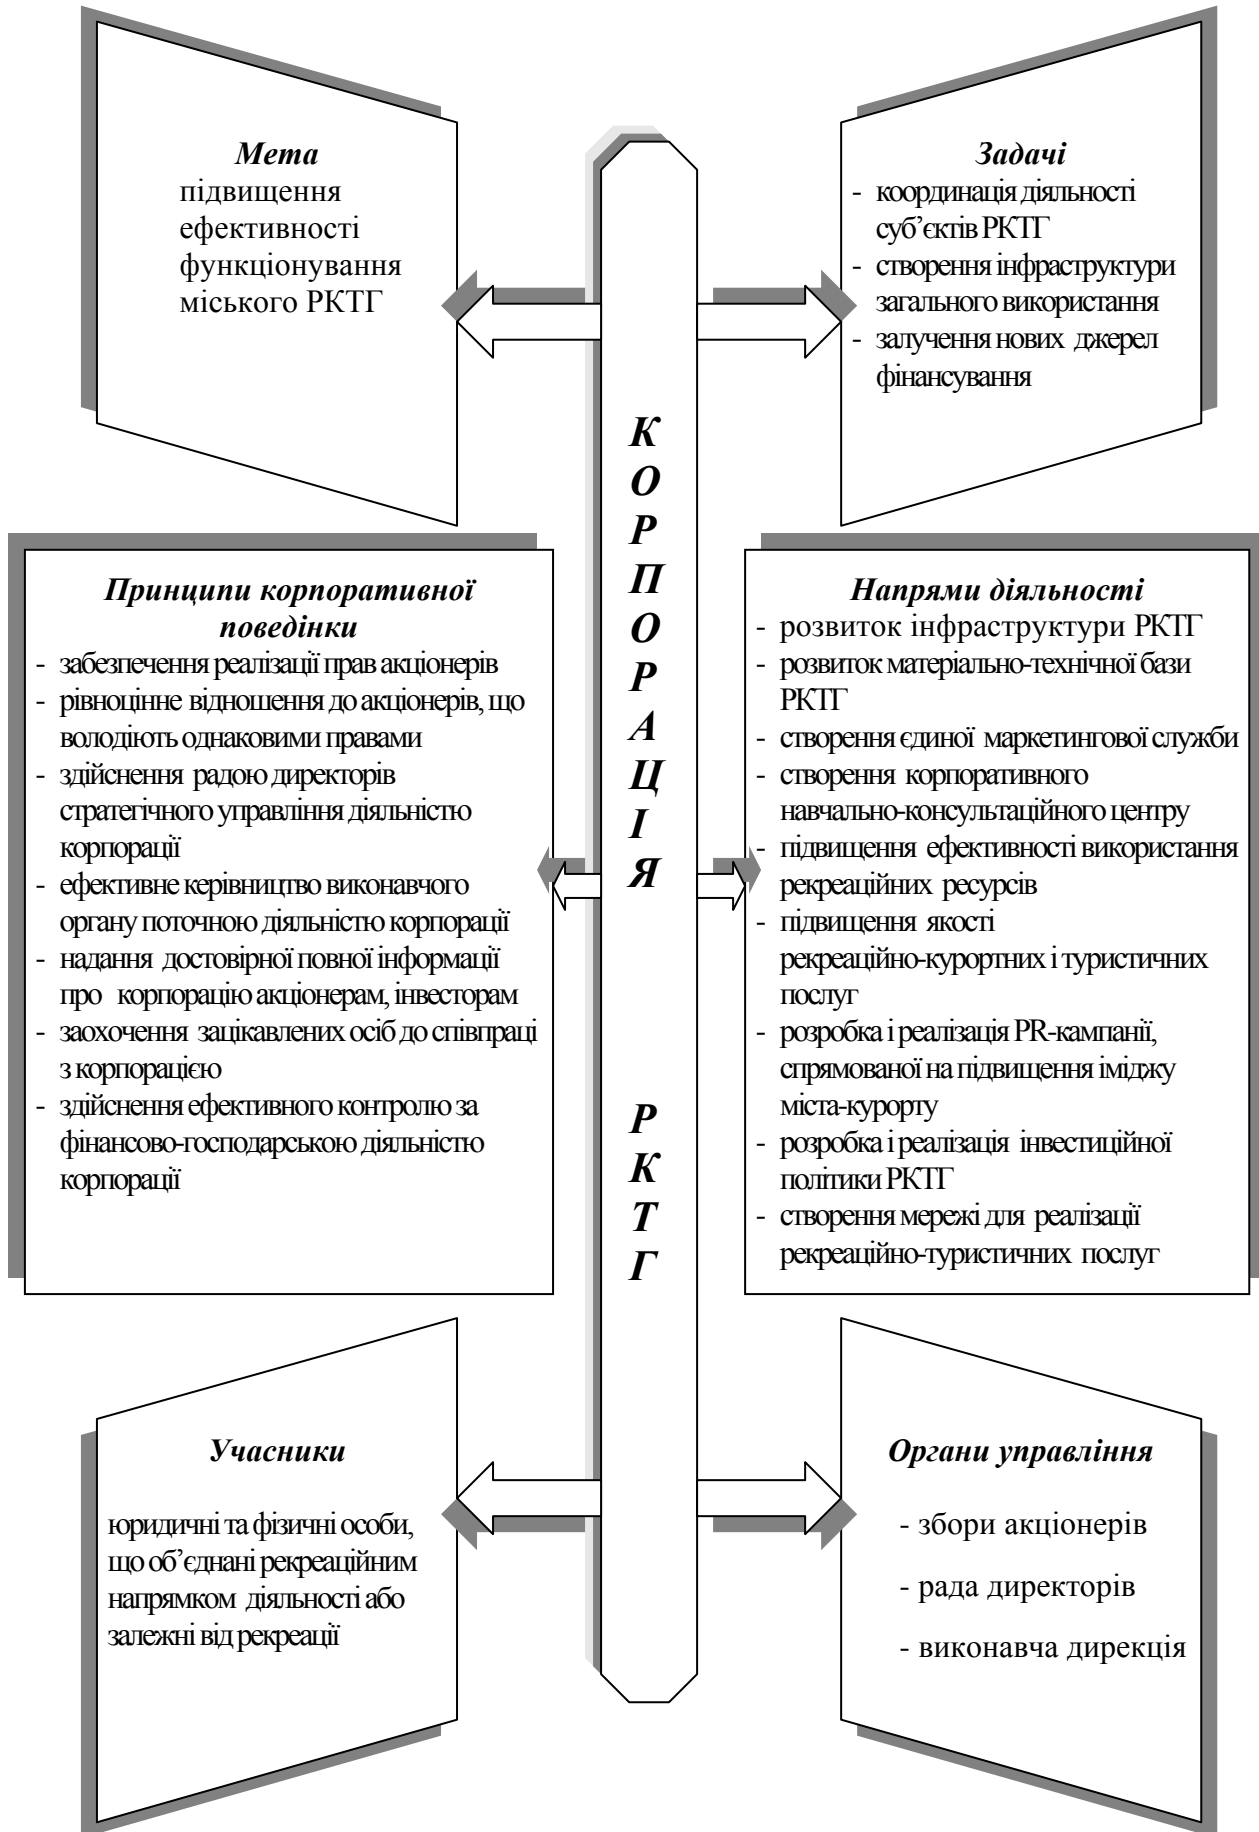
Мета
підвищення ефективності функціонування міського РКТГ

Задачі
- координація діяльності суб'єктів РКТГ
- створення інфраструктури загального використання
- залучення нових джерел фінансування

К
О
Р
П
О
Р
А
Ц
І
Я

Р
К
Т
Г

Принципи корпоративної поведінки
- забезпечення реалізації прав акціонерів
- рівноцінне відношення до акціонерів, що володіють однаковими правами
- здійснення радою директорів стратегічного управління діяльністю корпорації
- ефективне керівництво виконавчого органу поточною діяльністю корпорації
- надання достовірної повної інформації про корпорацію акціонерам, інвесторам
- заохочення зацікавлених осіб до співпраці з корпорацією
- здійснення ефективного контролю за фінансово-господарською діяльністю корпорації

Напрями діяльності
- розвиток інфраструктури РКТГ
- розвиток матеріально-технічної бази РКТГ
- створення єдиної маркетингової служби
- створення корпоративного навчально-консультаційного центру
- підвищення ефективності використання рекреаційних ресурсів
- підвищення якості рекреаційно-курортних і туристичних послуг
- розробка і реалізація PR-кампанії, спрямованої на підвищення іміджу міста-курорту
- розробка і реалізація інвестиційної політики РКТГ
- створення мережі для реалізації рекреаційно-туристичних послуг

Учасники

юридичні та фізичні особи, що об'єднані рекреаційним напрямком діяльності або залежні від рекреації

Органи управління

- збори акціонерів
- рада директорів
- виконавча дирекція